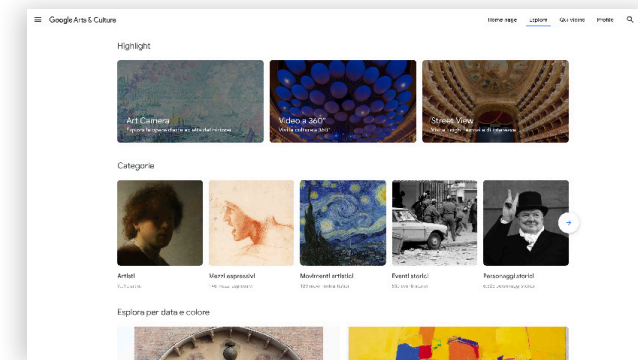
Google Arts & Culture

Home page Esplora Qui vicino Profilo

Highlight

Art Camera
Esplora le opere d'arte nei dettagli minimi

Video a 360°
Vivi la cultura a 360°

Street View
Visita luoghi famosi di tutto il mondo

Categorie

Artisti
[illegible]

Mezzi espressivi
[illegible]

Movimenti artistici
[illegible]

Eventi storici
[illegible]

Personaggi storici
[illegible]

Esplora per data e colore